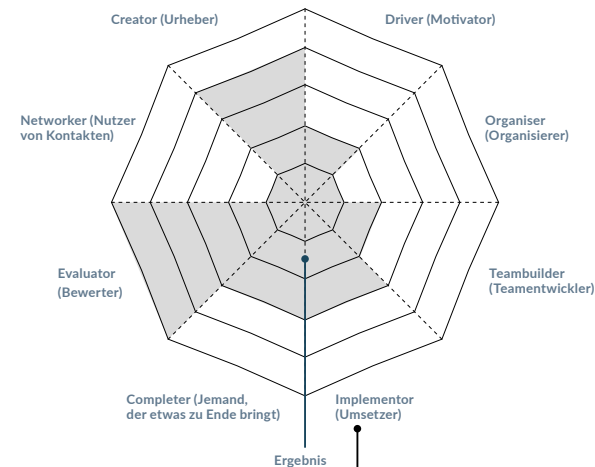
Creator (Urheber)

Driver (Motivator)

Networker (Nutzer von Kontakten)

Organiser (Organisierer)

Evaluator (Bewerter)

Teambuilder (Teamentwickler)

Completer (Jemand, der etwas zu Ende bringt)

Implementor (Umsetzer)

Ergebnis